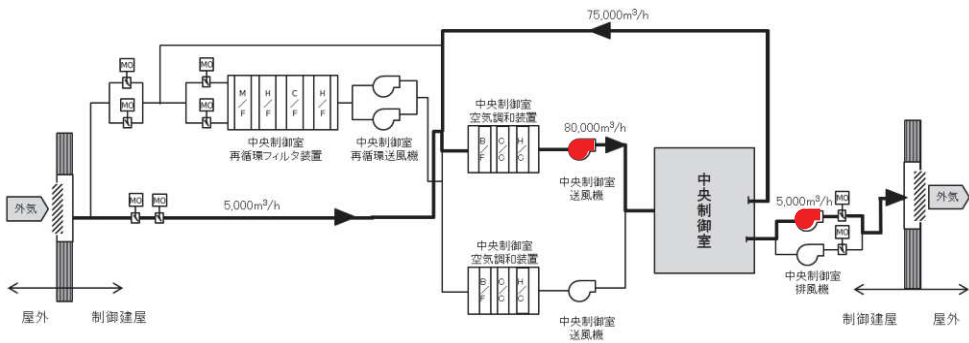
75,000m³/h

MO
MO
MO
MO

M/F
H/F
C/F
H/F

中央制御室
再循環フィルタ装置

中央制御室
再循環送風機

外気

MO
MO

5,000m³/h

中央制御室
空気調和装置

B/F
C/C
H/C

80,000m³/h

中央制御室
送風機

中央制御室

5,000m³/h

MO
MO

外気

中央制御室
排風機

中央制御室
空気調和装置

B/F
C/C
H/C

中央制御室
送風機

屋外
制御建屋

制御建屋
屋外